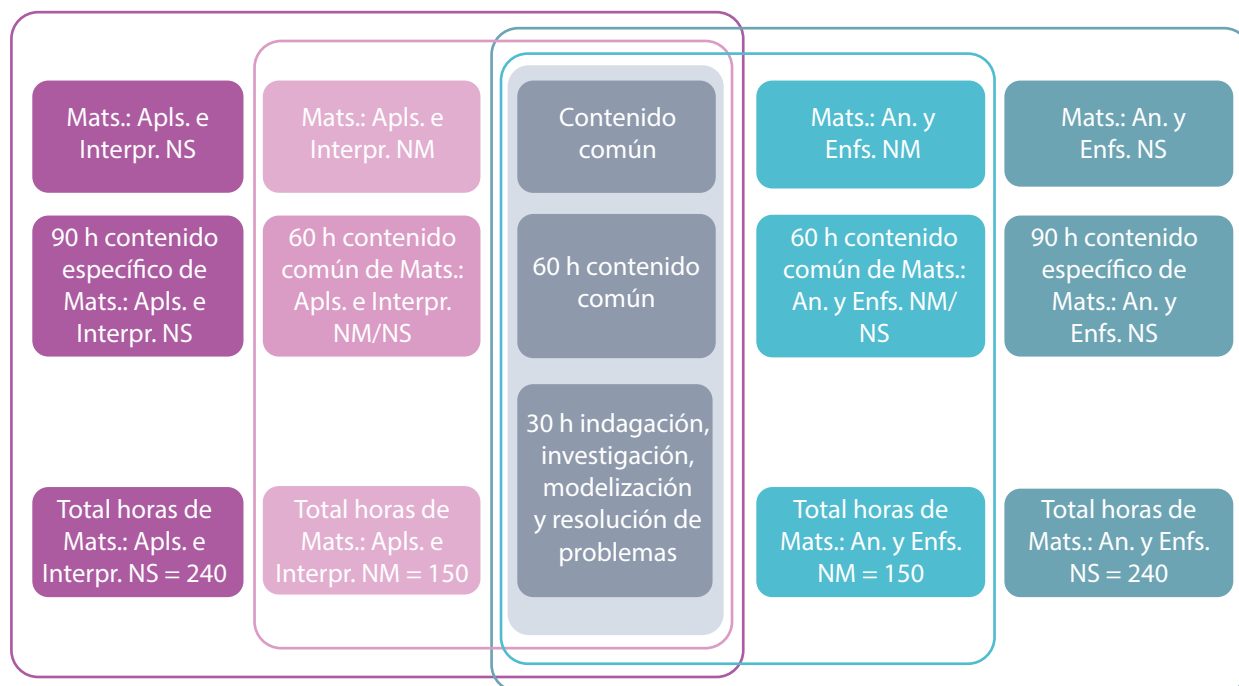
Mats.: Apls. e Interpr. NS

90 h contenido específico de Mats.: Apls. e Interpr. NS

Total horas de Mats.: Apls. e Interpr. NS = 240

Mats.: Apls. e Interpr. NM

60 h contenido común de Mats.: Apls. e Interpr. NM/NS

Total horas de Mats.: Apls. e Interpr. NM = 150

Contenido común

60 h contenido común

30 h indagación, investigación, modelización y resolución de problemas

Mats.: An. y Enfs. NM

60 h contenido común de Mats.: An. y Enfs. NM/NS

Total horas de Mats.: An. y Enfs. NM = 150

Mats.: An. y Enfs. NS

90 h contenido específico de Mats.: An. y Enfs. NS

Total horas de Mats.: An. y Enfs. NS = 240